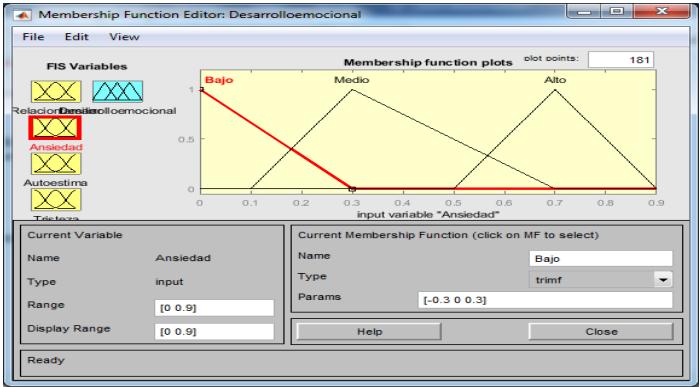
Membership Function Editor: Desarrolloemocional

File Edit View

FIS Variables

Relacionamiento Desarrolloemocional

Ansiedad

Autoestima

Tristeza

Membership function plots

plot points: 181

Bajo

Medio

Alto

1

0.5

0

0 0.1 0.2 0.3 0.4 0.5 0.6 0.7 0.8 0.9

input variable "Ansiedad"

Current Variable

Name Ansiedad

Type input

Range [0 0.9]

Display Range [0 0.9]

Current Membership Function (click on MF to select)

Name Bajo

Type trimf

Params [-0.3 0 0.3]

Help

Close

Ready